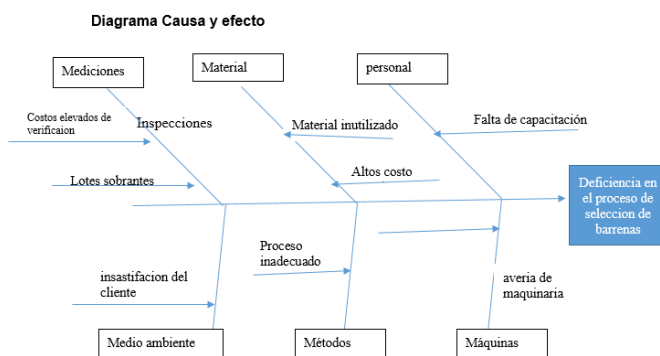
Diagrama Causa y efecto

Mediciones

Material

personal

Costos elevados de verificaion

Inspecciones

Material inutilizado

Falta de capacitación

Altos costo

Lotes sobrantes

Deficiencia en el proceso de seleccion de barrenas

Proceso inadecuado

insastifacion del cliente

averia de maquinaria

Medio ambiente

Métodos

Máquinas